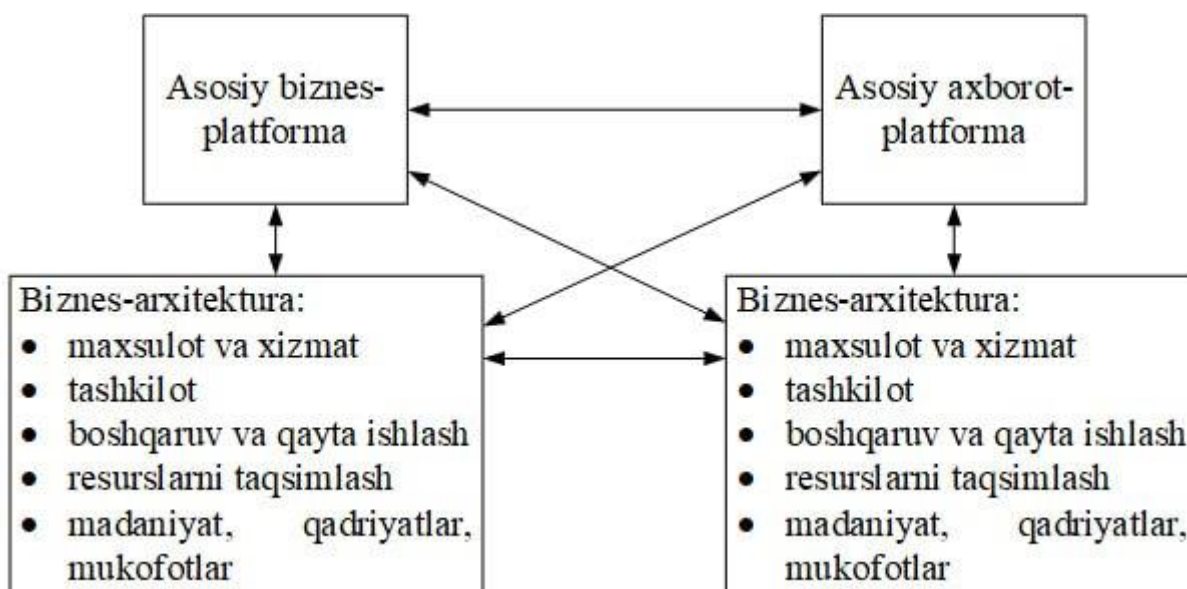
Asosiy biznes-platforma

Asosiy axborot-platforma

Biznes-arxitektura:
• maxsulot va xizmat
• tashkilot
• boshqaruv va qayta ishlash
• resurslarni taqsimlash
• madaniyat, qadriyatlar, mukofotlar

Biznes-arxitektura:
• maxsulot va xizmat
• tashkilot
• boshqaruv va qayta ishlash
• resurslarni taqsimlash
• madaniyat, qadriyatlar, mukofotlar